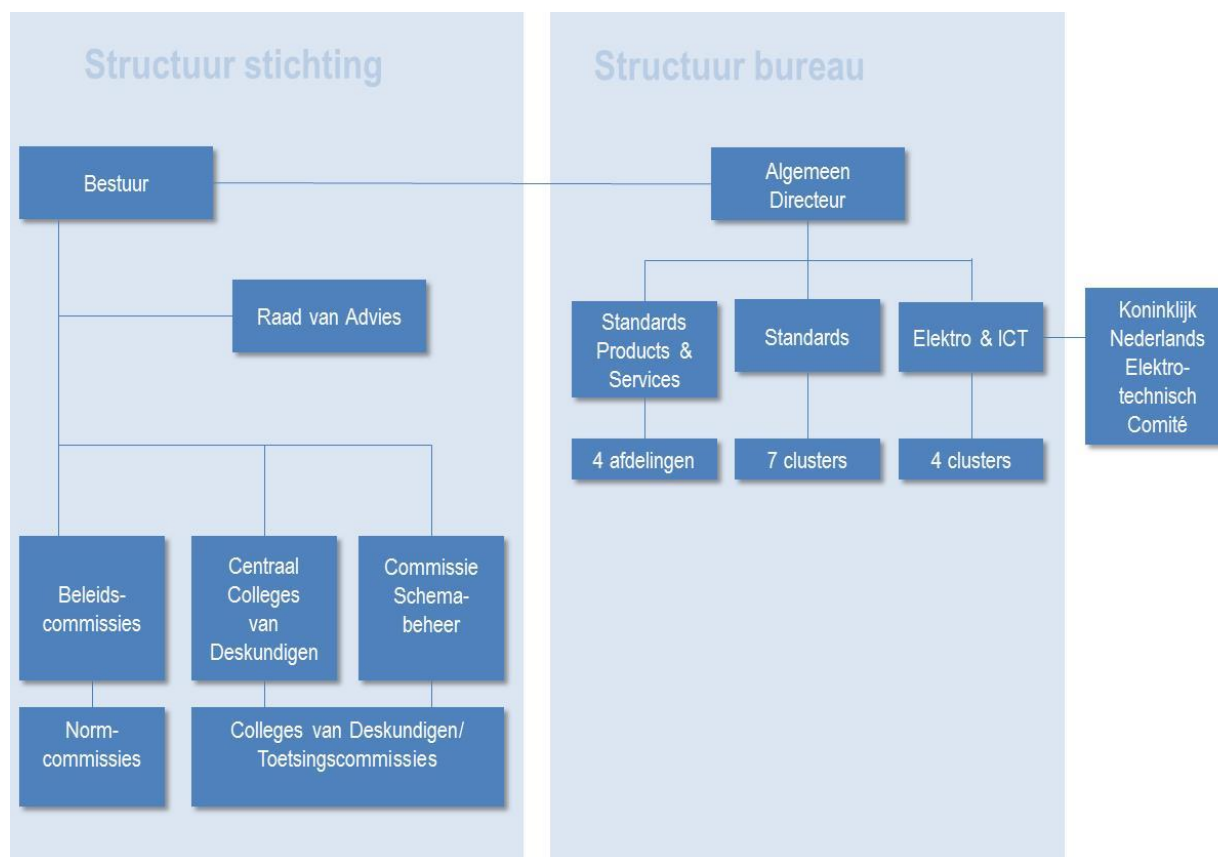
Structuur stichting

Bestuur

Raad van Advies

Beleids-commissies

Centraal Colleges van Deskundigen

Commissie Schema-beheer

Norm-commissies

Colleges van Deskundigen/ Toetsingscommissies

Structuur bureau

Algemeen Directeur

Standards Products & Services

Standards

Elektro & ICT

Koninklijk Nederlands Elektro-technisch Comité

4 afdelingen

7 clusters

4 clusters